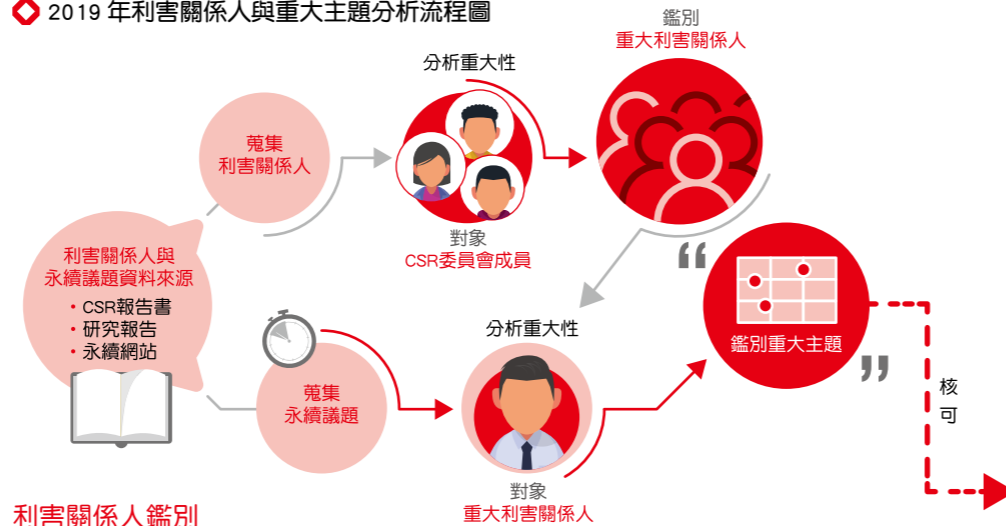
2019 年利害關係人與重大主題分析流程圖

蒐集
利害關係人

分析重大性

對象
CSR委員會成員

鑑別
重大利害關係人

利害關係人與
永續議題資料來源
• CSR報告書
• 研究報告
• 永續網站

蒐集
永續議題

分析重大性

對象
重大利害關係人

“

鑑別重大主題

”

核
可

利害關係人鑑別